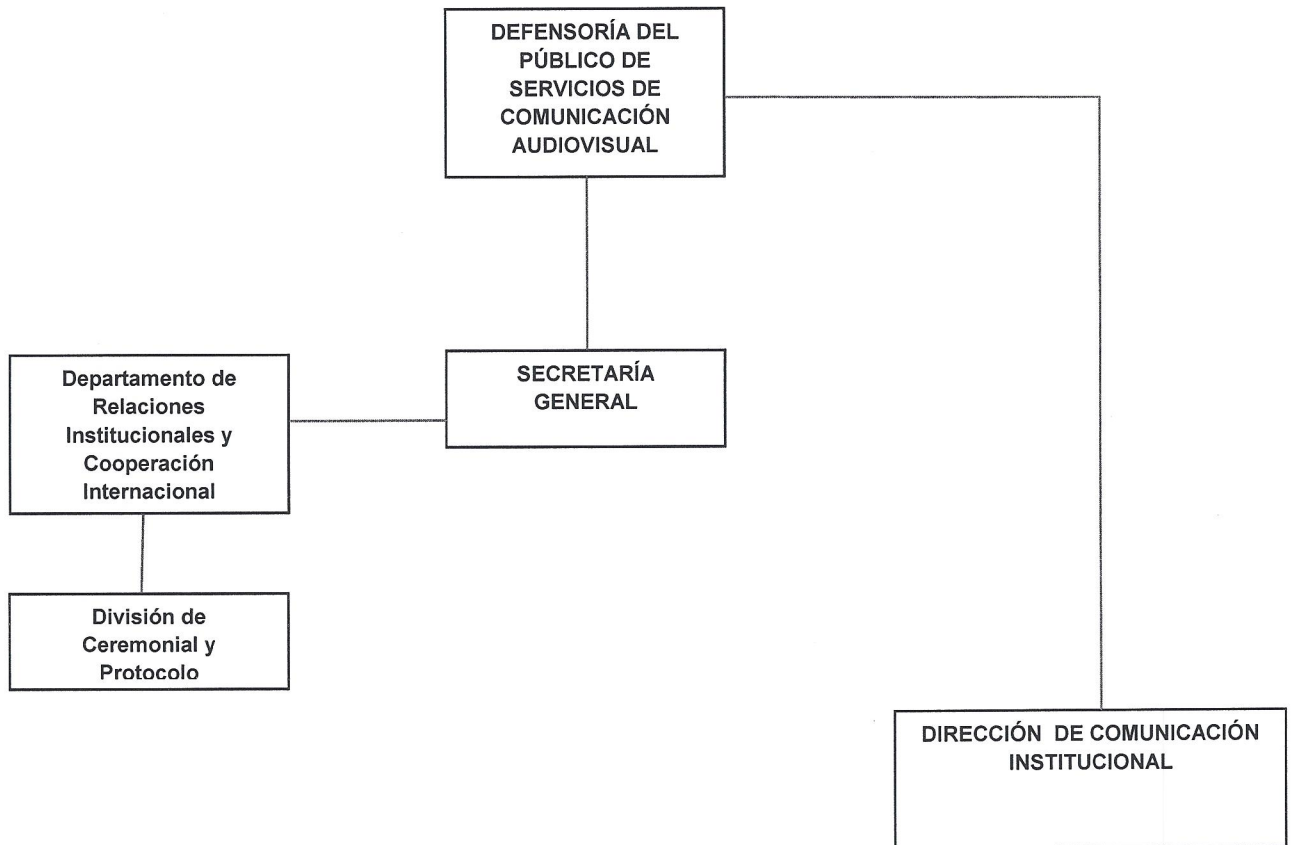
DEFENSORÍA DEL PÚBLICO DE SERVICIOS DE COMUNICACIÓN AUDIOVISUAL

SECRETARÍA GENERAL

Departamento de Relaciones Institucionales y Cooperación Internacional

División de Ceremonial y Protocolo

DIRECCIÓN DE COMUNICACIÓN INSTITUCIONAL